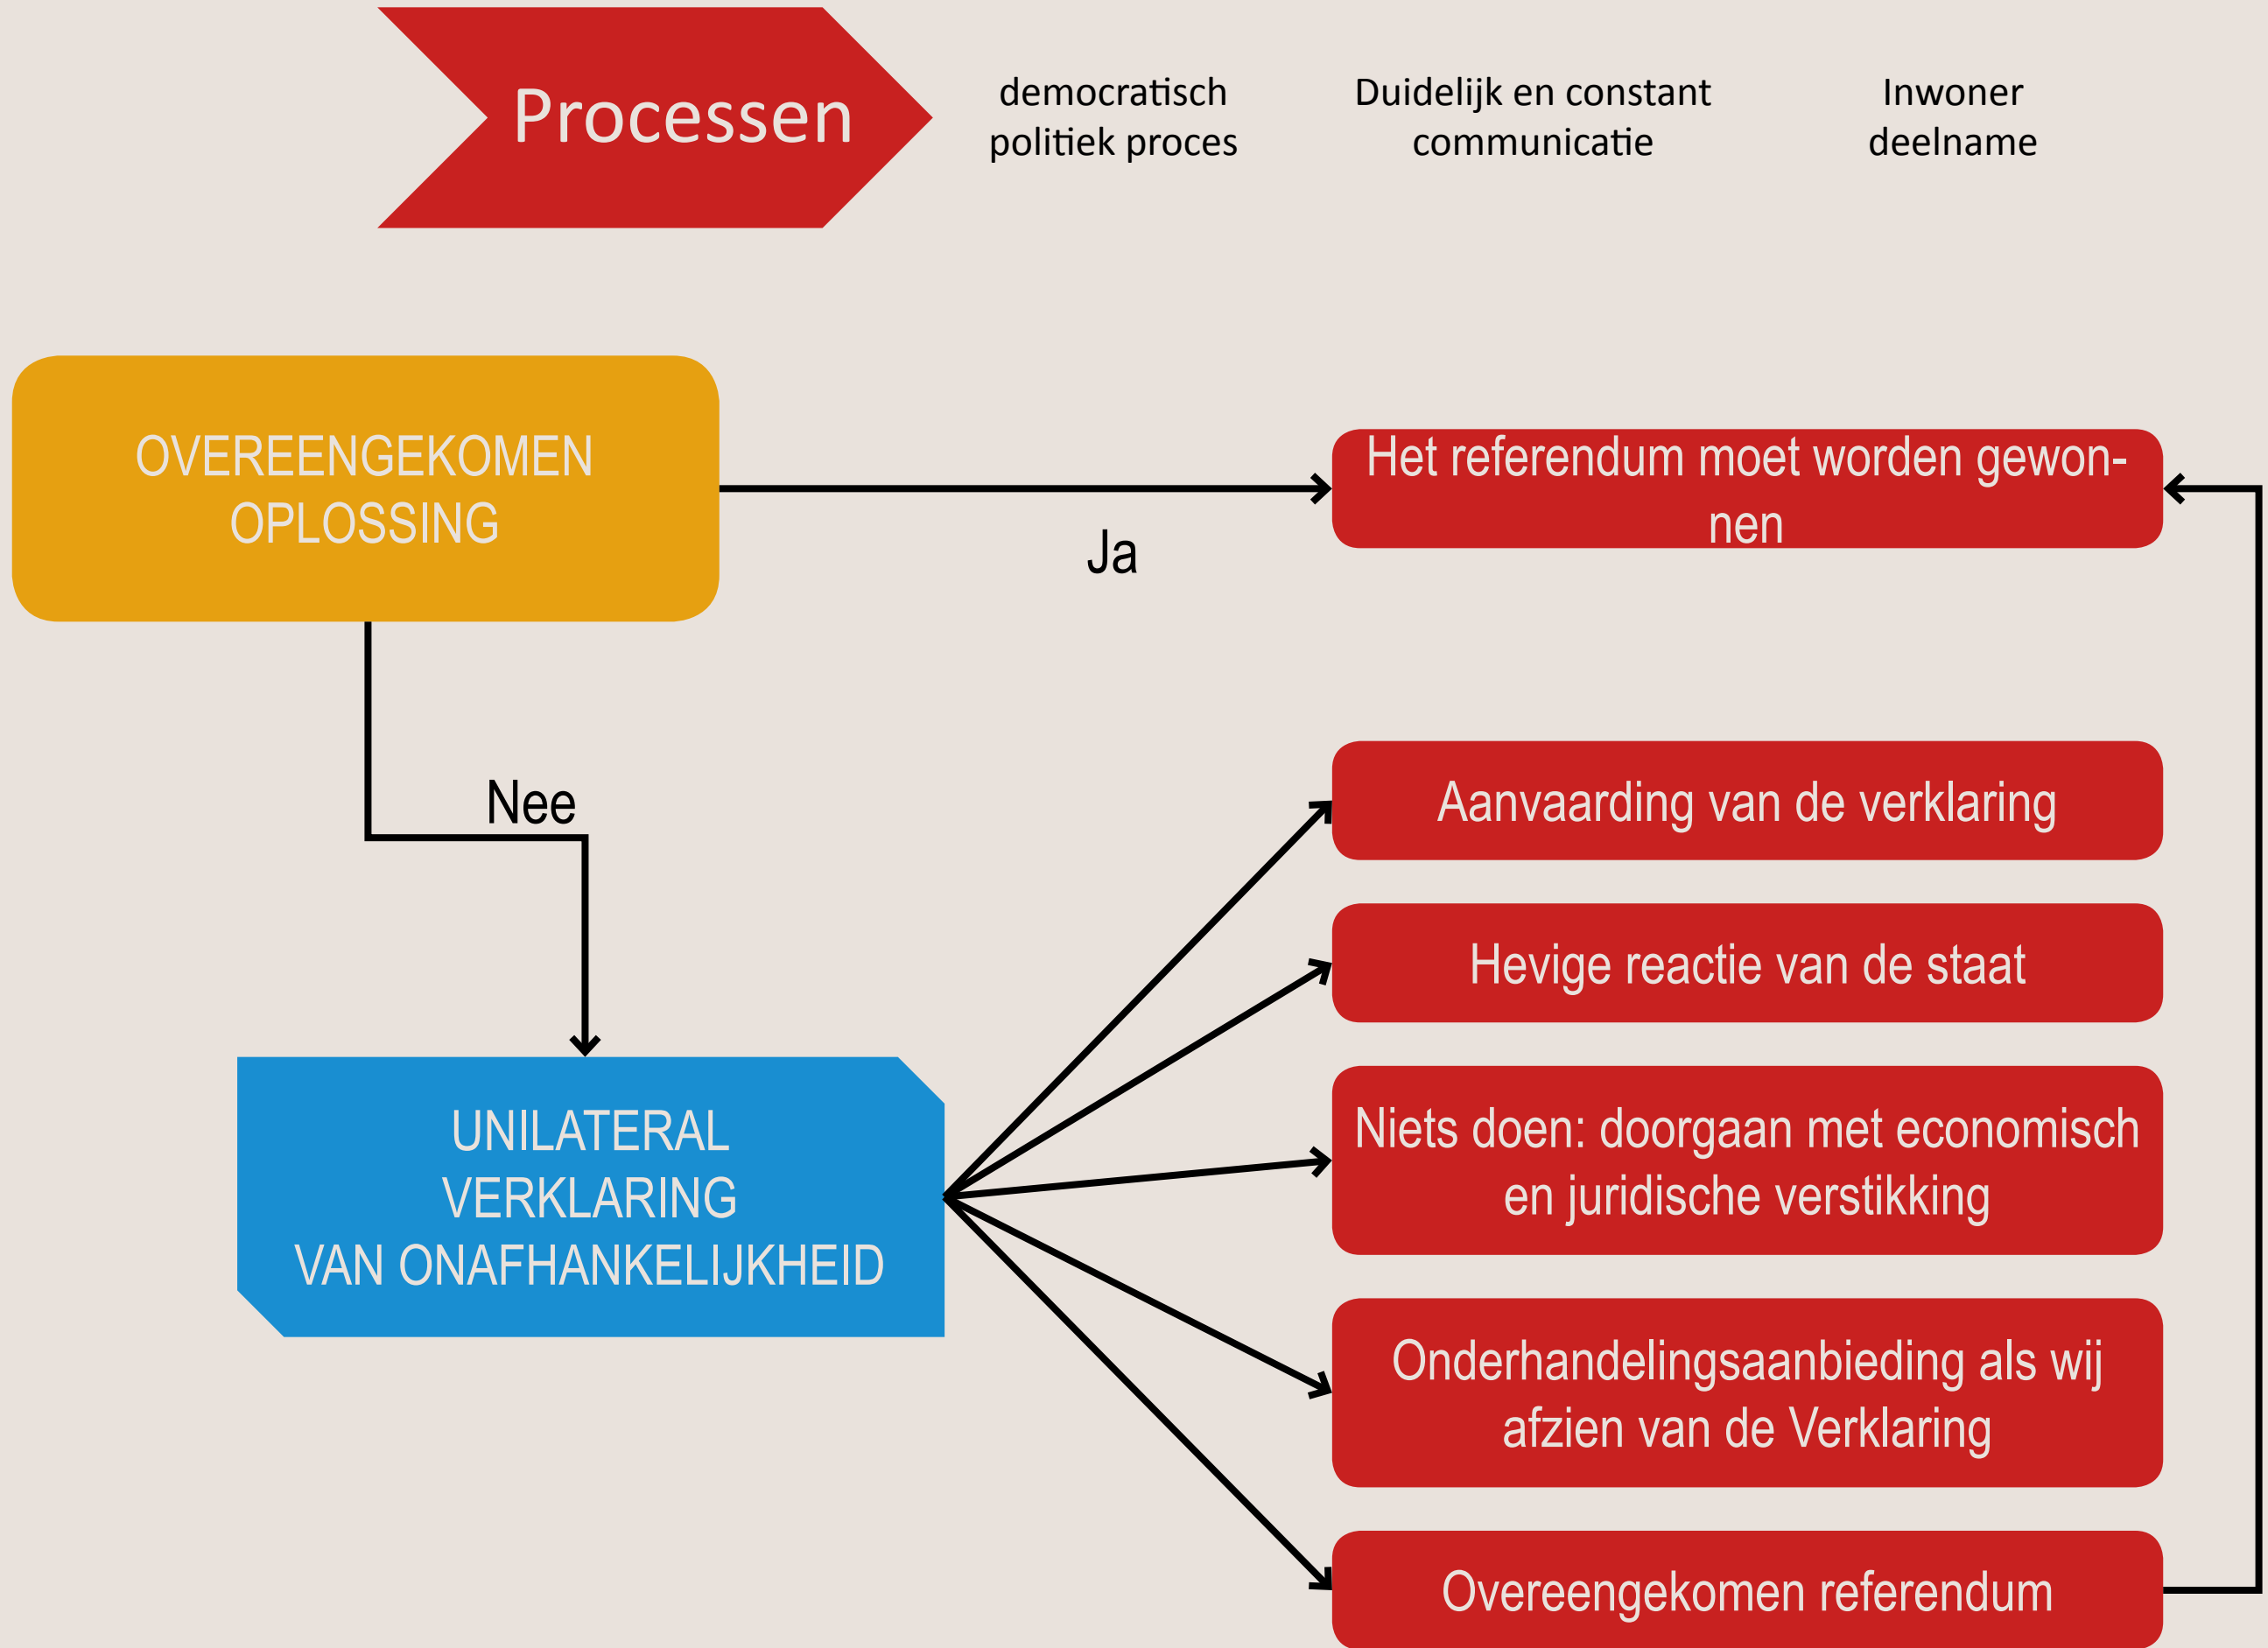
Processen

democratisch politiek proces

Duidelijk en constant communicatie

Inwoner deelname

OVEREENGEKOMEN OPLOSSING

Ja

Het referendum moet worden gewonnen

Nee

Aanvaarding van de verklaring

Hevige reactie van de staat

UNILATERAL VERKLARING VAN ONAFHANKELIJKHEID

Niets doen: doorgaan met economisch en juridische verstikking

Onderhandelingsaanbieding als wij afzien van de Verklaring

Overeengekomen referendum